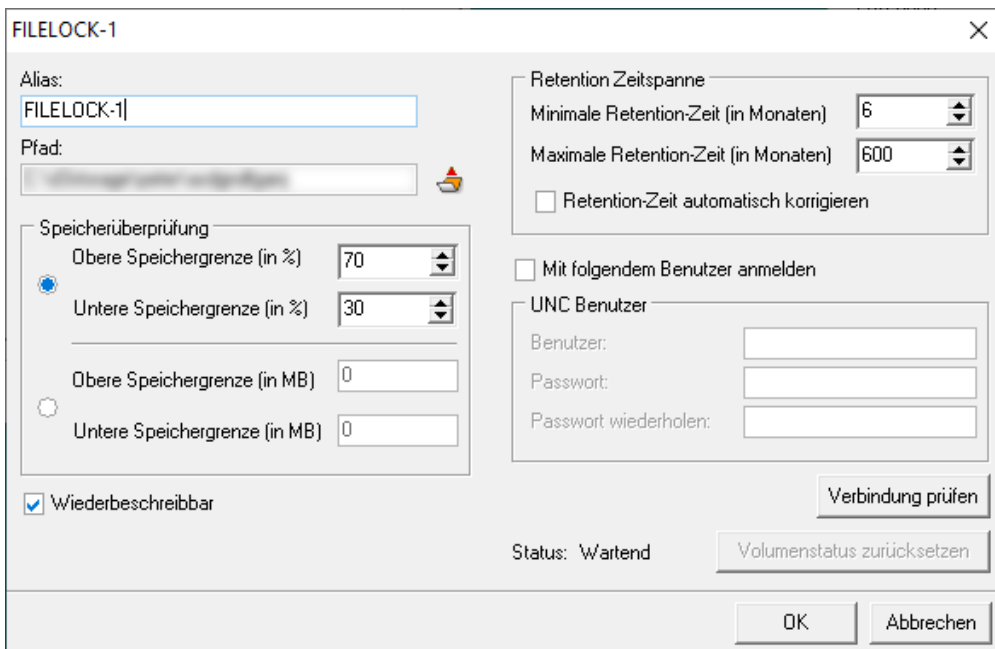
FILELOCK-1

Alias:
FILELOCK-1
Pfad:
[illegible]

Speicherüberprüfung
Obere Speichergrenze (in %) 70
Untere Speichergrenze (in %) 30
Obere Speichergrenze (in MB) 0
Untere Speichergrenze (in MB) 0

Wiederbeschreibbar

Retention Zeitspanne
Minimale Retention-Zeit (in Monaten) 6
Maximale Retention-Zeit (in Monaten) 600
Retention-Zeit automatisch korrigieren

Mit folgendem Benutzer anmelden

UNC Benutzer
Benutzer:
Passwort:
Passwort wiederholen:

Verbindung prüfen

Status: Wartend

Volumenstatus zurücksetzen

OK
Abbrechen